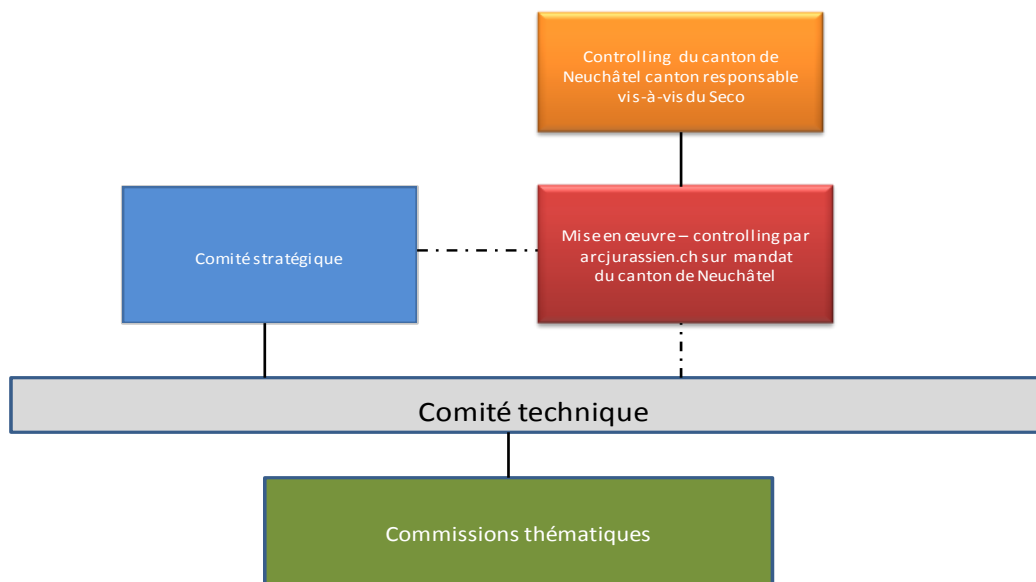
Controlling du canton de Neuchâtel canton responsable vis-à-vis du Seco

Comité stratégique

Mise en œuvre – controlling par arcjurassien.ch sur mandat du canton de Neuchâtel

Comité technique

Commissions thématiques